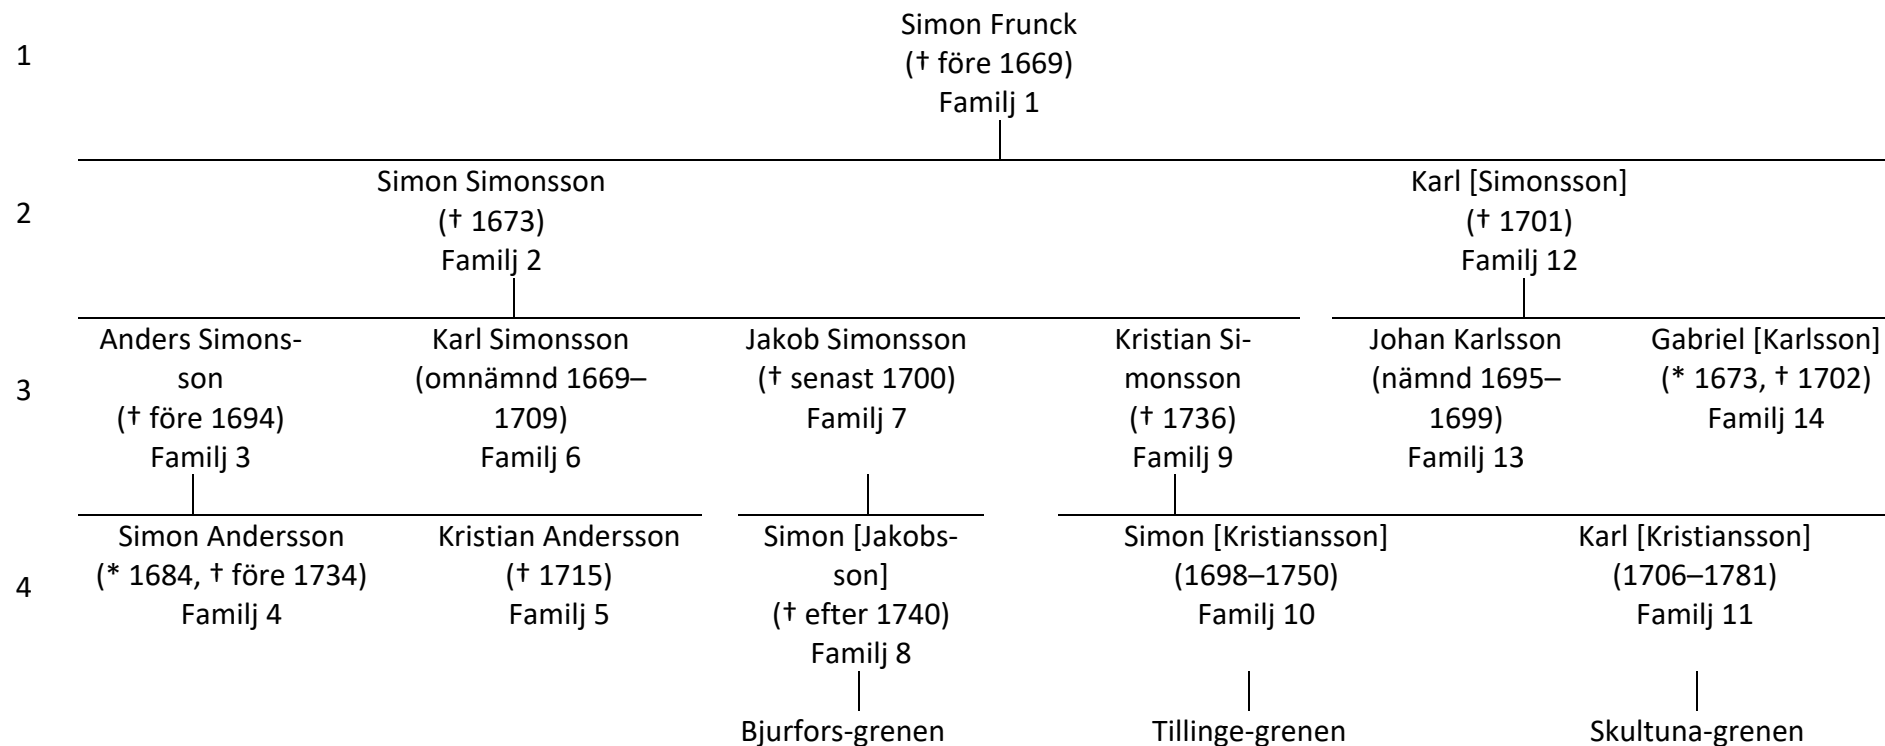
1

Simon Frunck
(† före 1669)
Familj 1

2

Simon Simonsson
(† 1673)
Familj 2

Karl [Simonsson]
(† 1701)
Familj 12

3

Anders Simonsson
(† före 1694)
Familj 3

Karl Simonsson
(omnämnd 1669–1709)
Familj 6

Jakob Simonsson
(† senast 1700)
Familj 7

Kristian Simonsson
(† 1736)
Familj 9

Johan Karlsson
(nämnd 1695–1699)
Familj 13

Gabriel [Karlsson]
(* 1673, † 1702)
Familj 14

4

Simon Andersson
(* 1684, † före 1734)
Familj 4

Kristian Andersson
(† 1715)
Familj 5

Simon [Jakobsson]
(† efter 1740)
Familj 8

Simon [Kristiansson]
(1698–1750)
Familj 10

Karl [Kristiansson]
(1706–1781)
Familj 11

Bjurfors-grenen

Tillinge-grenen

Skultuna-grenen